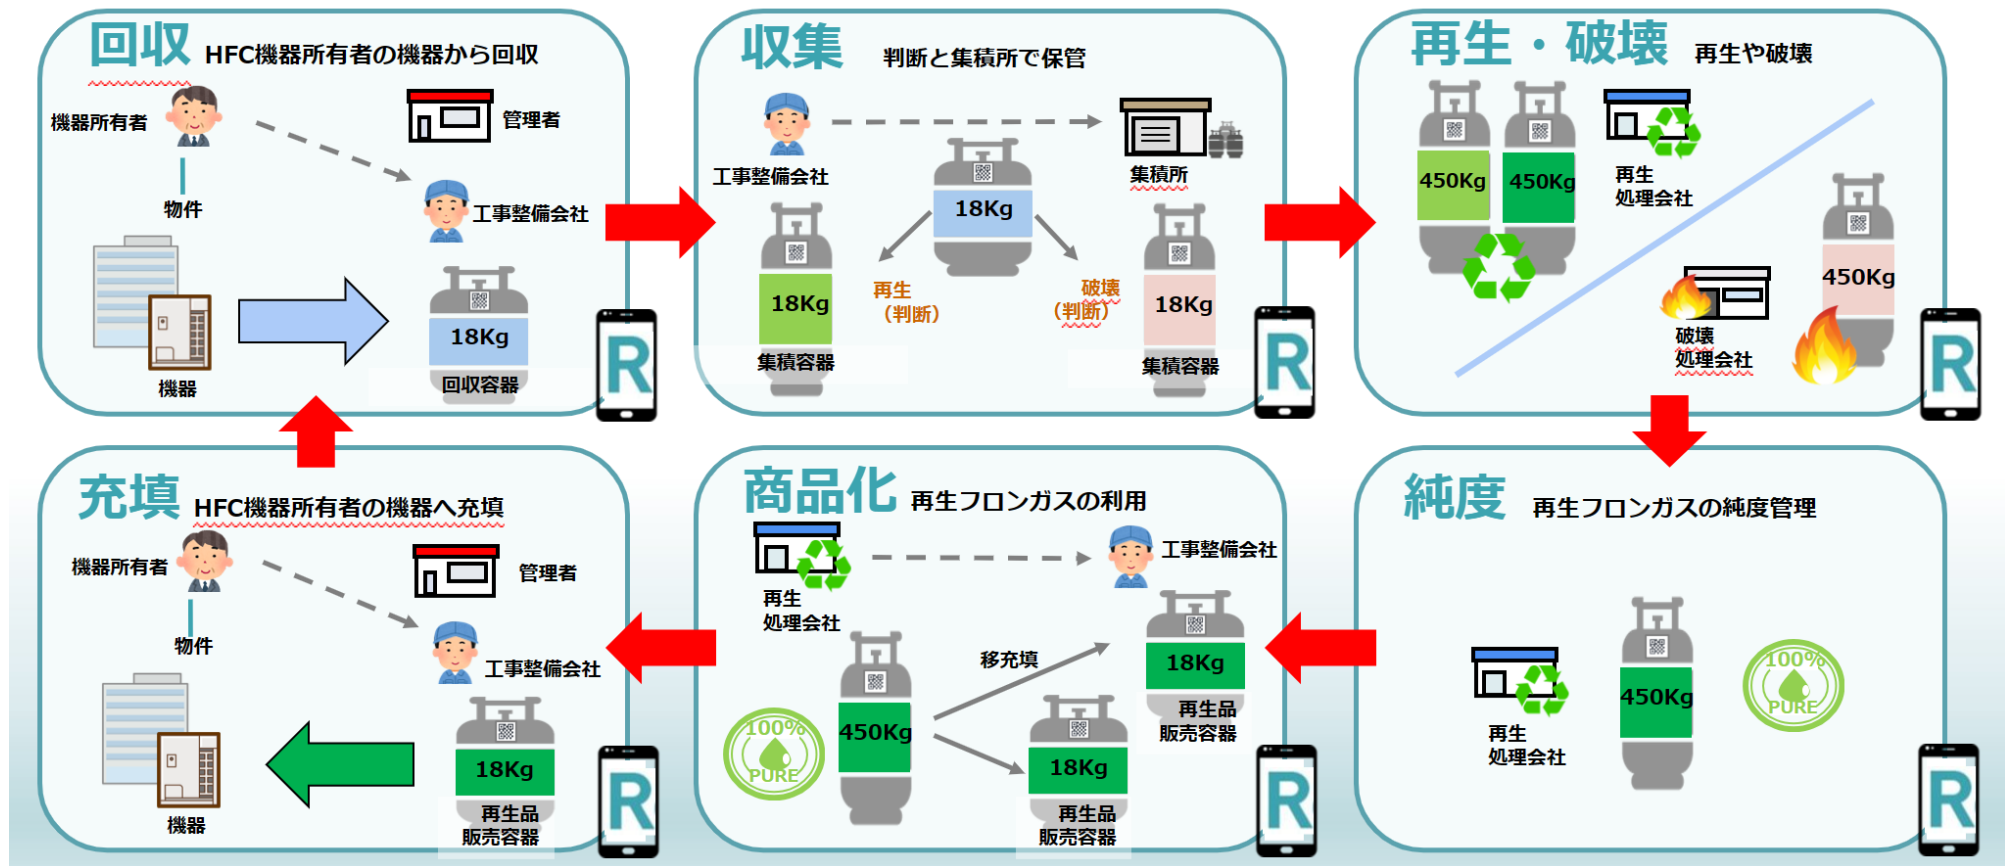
回収 HFC機器所有者の機器から回収

機器所有者

管理者

物件

工事整備会社

18Kg

回収容器

機器

R

収集 判断と集積所で保管

工事整備会社

集積所

18Kg

18Kg

再生（判断）

破壊（判断）

18Kg

集積容器

集積容器

R

再生・破壊 再生や破壊

450Kg

450Kg

再生処理会社

450Kg

破壊処理会社

R

充填 HFC機器所有者の機器へ充填

機器所有者

管理者

物件

工事整備会社

18Kg

再生品販売容器

機器

R

商品化 再生フロンガスの利用

再生処理会社

工事整備会社

移充填

18Kg

再生品販売容器

100% PURE

450Kg

18Kg

再生品販売容器

R

純度 再生フロンガスの純度管理

再生処理会社

450Kg

100% PURE

R